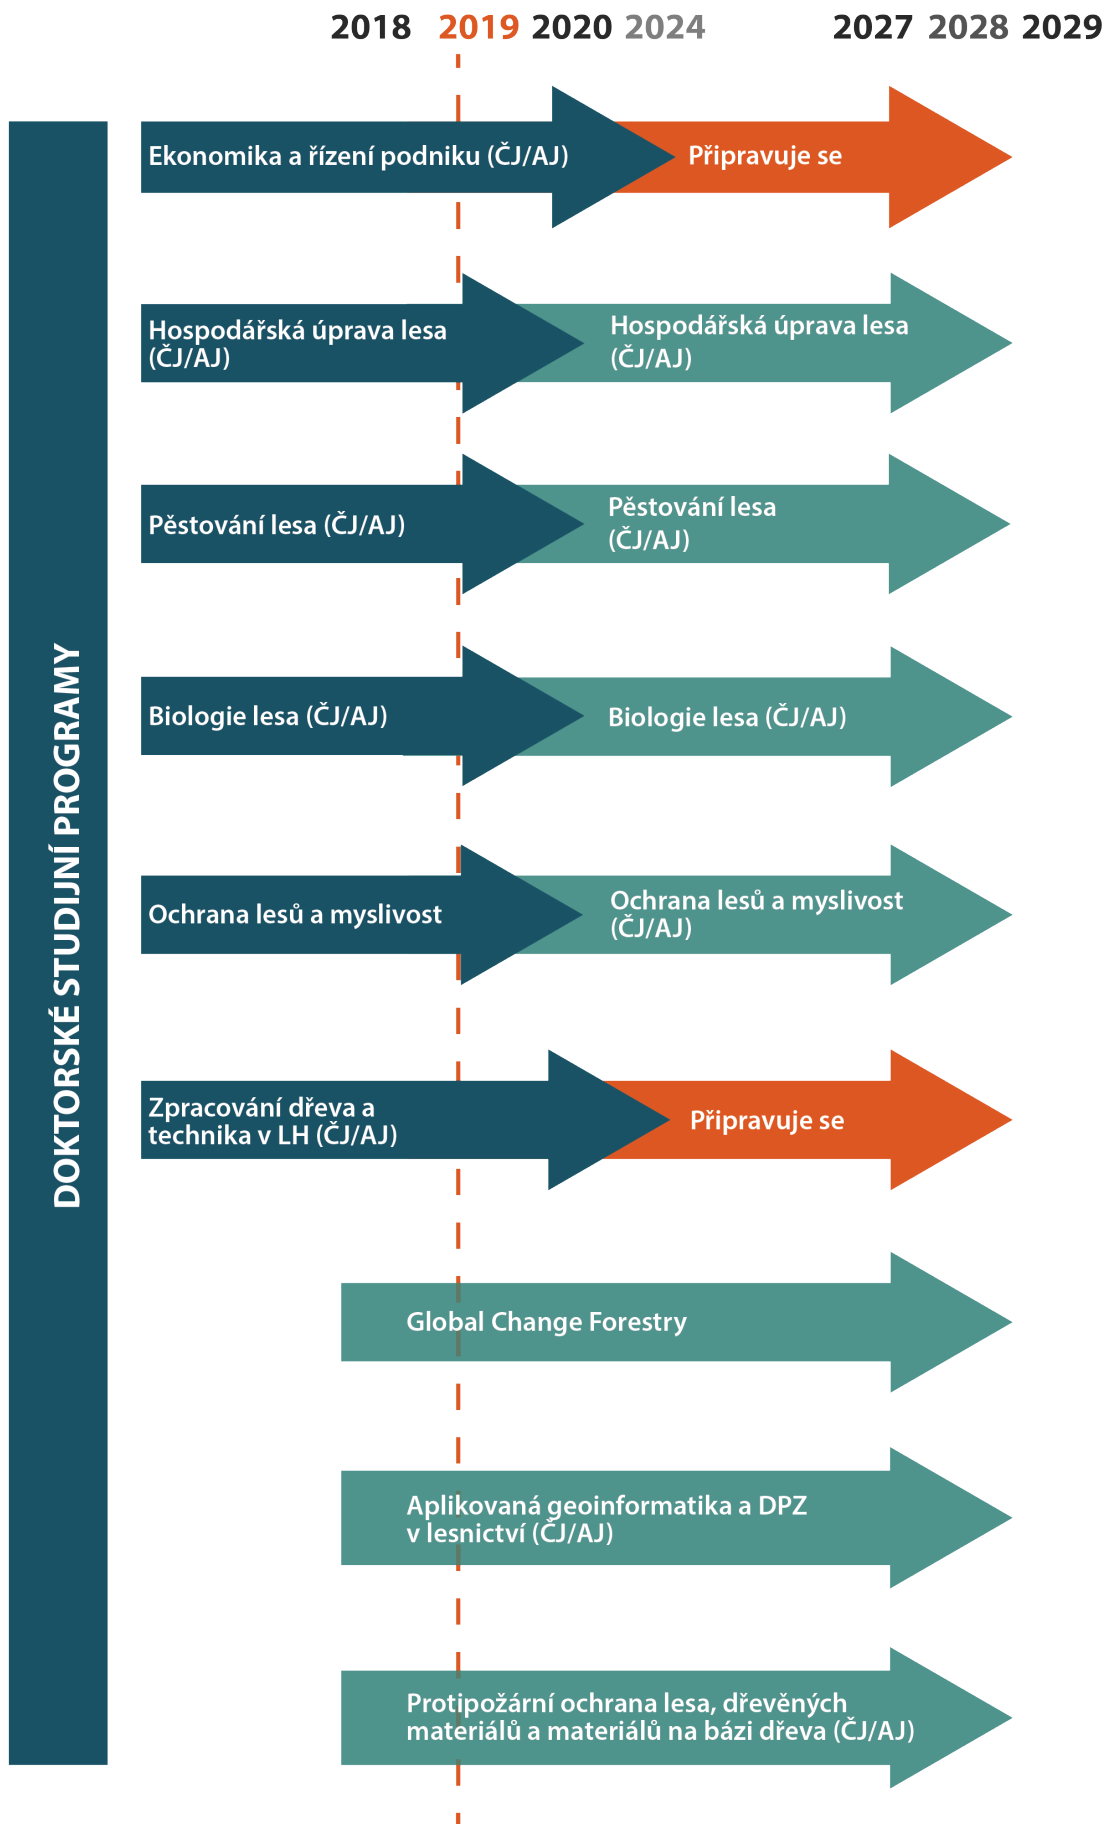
2018 2019 2020 2024 2027 2028 2029

DOKTORSKÉ STUDIJNÍ PROGRAMY

Ekonomika a řízení podniku (ČJ/AJ)
Připravuje se

Hospodářská úprava lesa (ČJ/AJ)
Hospodářská úprava lesa (ČJ/AJ)

Pěstování lesa (ČJ/AJ)
Pěstování lesa (ČJ/AJ)

Biologie lesa (ČJ/AJ)
Biologie lesa (ČJ/AJ)

Ochrana lesů a myslivost
Ochrana lesů a myslivost (ČJ/AJ)

Zpracování dřeva a technika v LH (ČJ/AJ)
Připravuje se

Global Change Forestry

Aplikovaná geoinformatika a DPZ v lesnictví (ČJ/AJ)

Protipožární ochrana lesa, dřevěných materiálů a materiálů na bázi dřeva (ČJ/AJ)